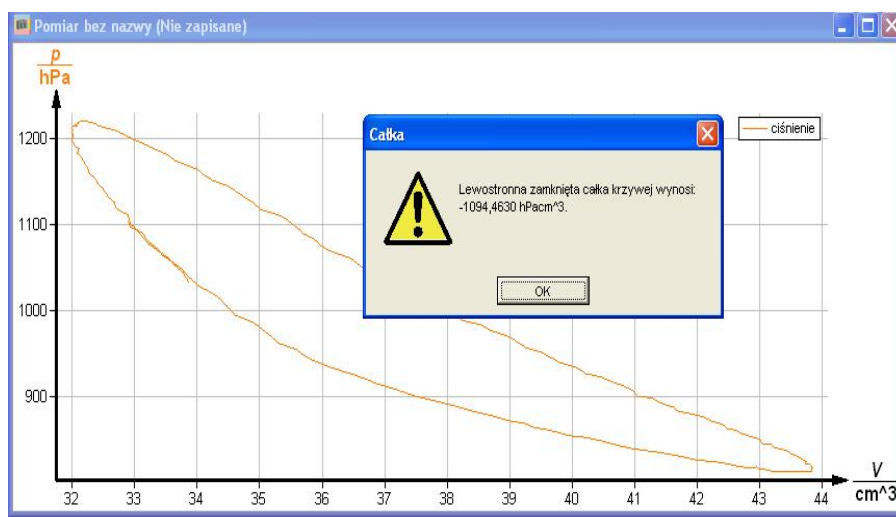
Pomiar bez nazwy (Nie zapisane)

$\frac{p}{hPa}$

1200
1100
1000
900

32 33 34 35 36 37 38 39 40 41 42 43 44

$\frac{V}{cm^3}$

ciśnienie

Całka

Lewostronna zamknięta całka krzywej wynosi: -1094,4630 hPacm^3.

OK